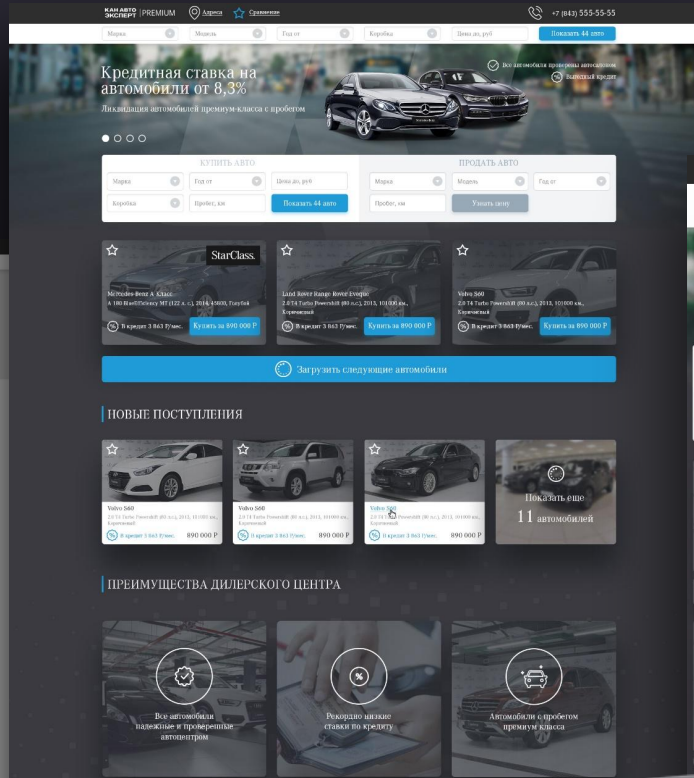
КАН АВТО ЭКСПЕРТ | PREMIUM
Адреса
Сравнение
+7 (843) 555-55-55

Марка
Модель
Год от
Коробка
Цена до, руб
Показать 44 авто

Кредитная ставка на автомобили от 8,3%
Ликвидация автомобилей премиум-класса с пробегом

Все автомобили проверены автоцентром
Выгодный кредит

КУПИТЬ АВТО
Марка
Год от
Цена до, руб
Коробка
Пробег, км
Показать 44 авто

ПРОДАТЬ АВТО
Марка
Модель
Год от
Пробег, км
Узнать цену

StarClass.
Mercedes-Benz A-Класс
A 180 BlueEfficiency MT (122 л. с.), 2014, 45000, Голубой
В кредит 3 863 Р/мес.
Купить за 890 000 Р

Land Rover Range Rover Evoque
2.0 T4 Turbo Powershift (80 л.с.), 2013, 101000 км, Коричневый
В кредит 3 863 Р/мес.
Купить за 890 000 Р

Volvo S60
2.0 T4 Turbo Powershift (80 л.с.), 2013, 101000 км, Коричневый
В кредит 3 863 Р/мес.
Купить за 890 000 Р

Загрузить следующие автомобили

НОВЫЕ ПОСТУПЛЕНИЯ

Volvo S60
2.0 T4 Turbo Powershift (80 л.с.), 2013, 101000 км, Коричневый
В кредит 3 863 Р/мес.
890 000 Р

Volvo S60
2.0 T4 Turbo Powershift (80 л.с.), 2013, 101000 км, Коричневый
В кредит 3 863 Р/мес.
890 000 Р

Volvo S60
2.0 T4 Turbo Powershift (80 л.с.), 2013, 101000 км, Коричневый
В кредит 3 863 Р/мес.
890 000 Р

Показать еще
11 автомобилей

ПРЕИМУЩЕСТВА ДИЛЕРСКОГО ЦЕНТРА

Все автомобили надежные и проверенные автоцентром

Рекордно низкие ставки по кредиту

Автомобили с пробегом премиум класса